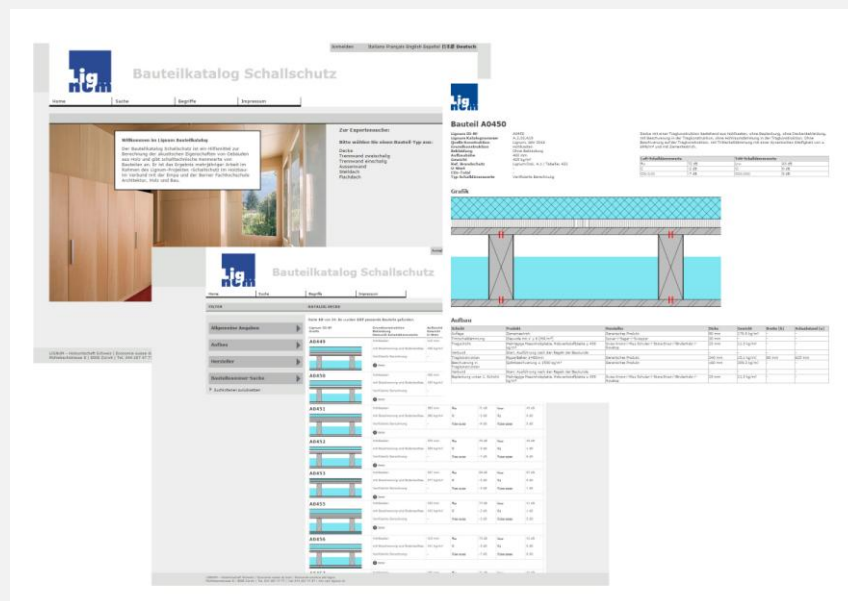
Bauteilkatalog Schallschutz

Home Suche Begriffe Impressum

Willkommen im Lignum-Bauteilkatalog

Zur Expertensuche:

Bitte wählen Sie einen Bauteil-Typ aus:

Decke
Trennwand zweischalig
Trennwand einschalig
Aussenwand
Steildach
Flachdach

Bauteil A0450

Grafik

Aufbau

Bauteilkatalog Schallschutz

Home Suche Begriffe Impressum

Allgemeine Angaben
Aufbau
Hersteller
Bauteilnummer Suche

A0449
A0450
A0451
A0452
A0453
A0455
A0456